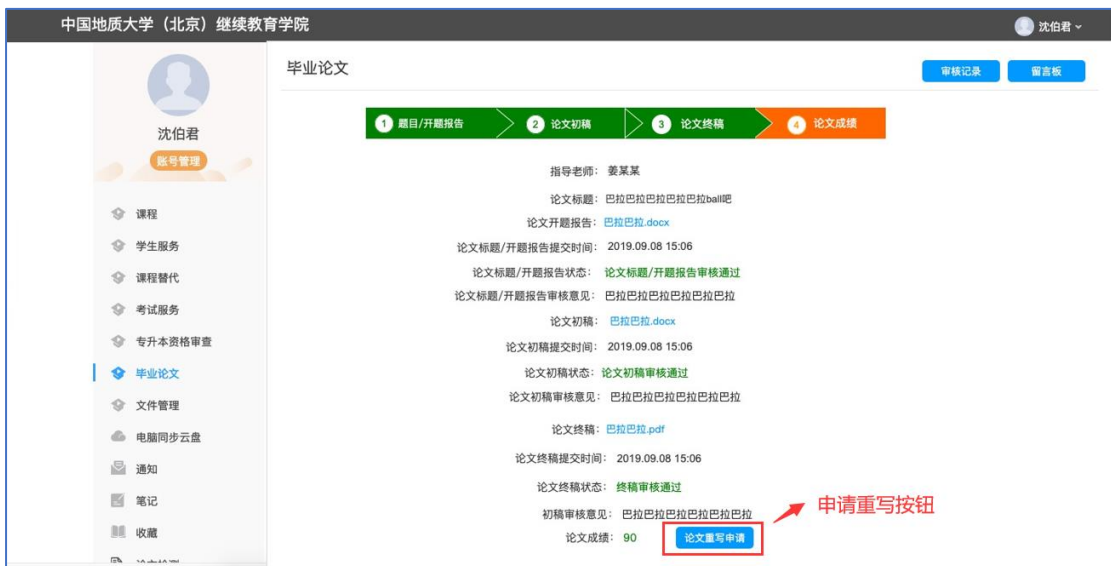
中国地质大学（北京）继续教育学院

沈伯君

沈伯君
账号管理

课程
学生服务
课程替代
考试服务
专升本资格审查
毕业论文
文件管理
电脑同步云盘
通知
笔记
收藏

毕业论文

审核记录 留言板

1 题目/开题报告 2 论文初稿 3 论文终稿 4 论文成绩

指导老师：姜某某
论文标题：巴拉巴拉巴拉巴拉ball吧
论文开题报告：巴拉巴拉.docx
论文标题/开题报告提交时间：2019.09.08 15:06
论文标题/开题报告状态：论文标题/开题报告审核通过
论文标题/开题报告审核意见：巴拉巴拉巴拉巴拉巴拉巴拉
论文初稿：巴拉巴拉.docx
论文初稿提交时间：2019.09.08 15:06
论文初稿状态：论文初稿审核通过
论文初稿审核意见：巴拉巴拉巴拉巴拉巴拉巴拉
论文终稿：巴拉巴拉.pdf
论文终稿提交时间：2019.09.08 15:06
论文终稿状态：终稿审核通过
初稿审核意见：巴拉巴拉巴拉巴拉巴拉巴拉
论文成绩：90 论文重写申请

申请重写按钮